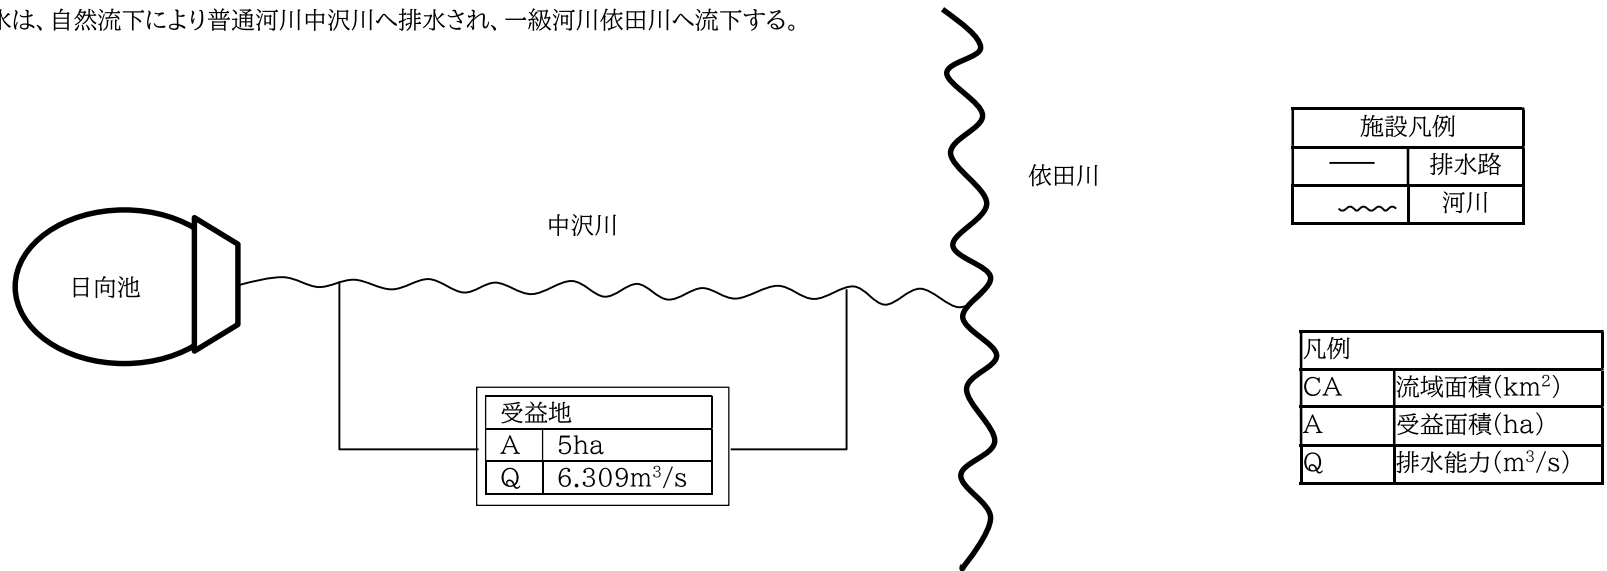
水は、自然流下により普通河川中沢川へ排水され、一級河川依田川へ流下する。

依田川

中沢川

日向池

| 受益地 | |
|---|---|
| A | 5ha |
| Q | 6.309$m^3/s$ |

| 施設凡例 | |
|---|---|
| —— | 排水路 |
| ～～ | 河川 |

| 凡例 | |
|---|---|
| CA | 流域面積($km^2$) |
| A | 受益面積(ha) |
| Q | 排水能力($m^3/s$) |